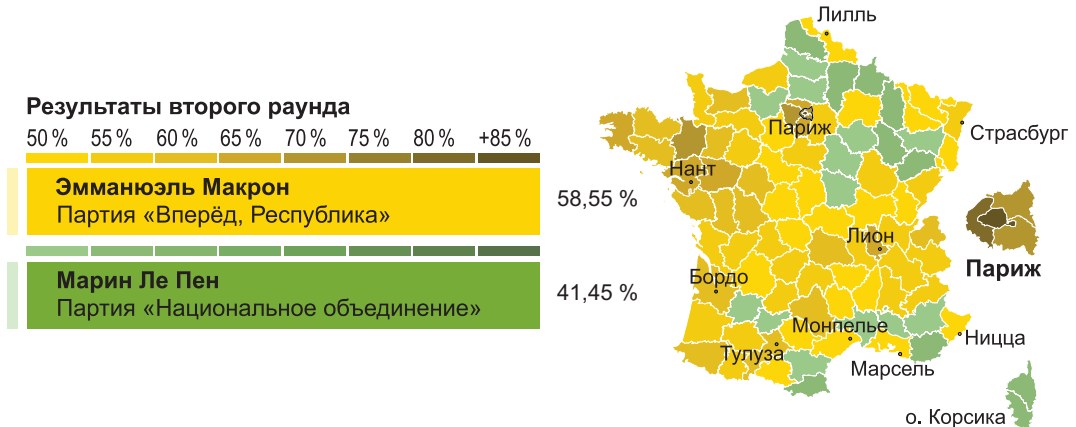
Результаты второго раунда

50 % 55 % 60 % 65 % 70 % 75 % 80 % +85 %

Эммануэль Макрон
Партия «Вперёд, Республика»

58,55 %

Марин Ле Пен
Партия «Национальное объединение»

41,45 %

Лилль

Париж

Страсбург

Нант

Лион

Париж

Бордо

Монпелье

Ницца

Тулуза

Марсель

о. Корсика